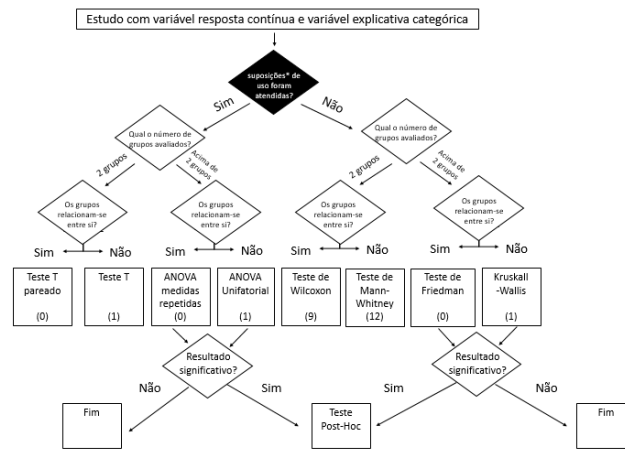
Estudo com variável resposta contínua e variável explicativa categórica

suposições* de uso foram atendidas?

Sim

Não

Qual o número de grupos avaliados?

Qual o número de grupos avaliados?

2 grupos

Acima de 2 grupos

2 grupos

Acima de 2 grupos

Os grupos relacionam-se entre si?

Os grupos relacionam-se entre si?

Os grupos relacionam-se entre si?

Os grupos relacionam-se entre si?

Sim Não

Sim Não

Sim Não

Sim Não

Teste T pareado (0)

Teste T (1)

ANOVA medidas repetidas (0)

ANOVA Unifatorial (1)

Teste de Wilcoxon (9)

Teste de Mann-Whitney (12)

Teste de Friedman (0)

Kruskall-Wallis (1)

Resultado significativo?

Resultado significativo?

Não

Sim

Sim

Não

Fim

Teste Post-Hoc

Fim